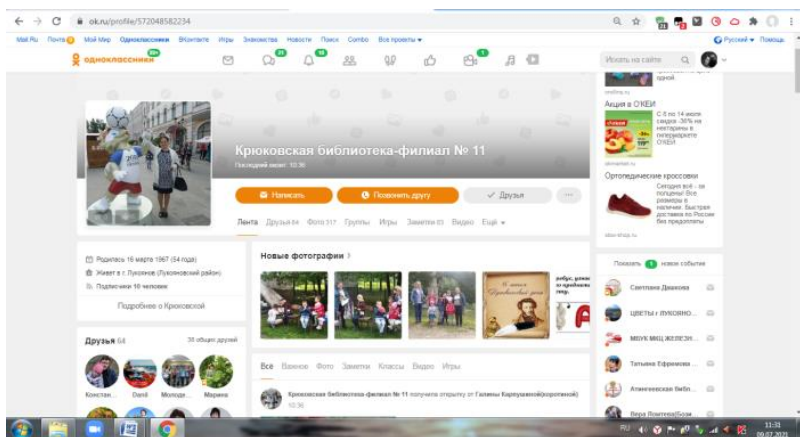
ok.ru/profile/572048582234

Mail.Ru Почта Мой Мир Одноклассники ВКонтакте Игры Знакомства Новости Поиск Combo Все проекты

одноклассники

Искать на сайте

Русский Помощь

Крюковская библиотека-филиал № 11
Последний визит: 10:36

Написать Позвонить другу Друзья

Лента Друзья 64 Фото 317 Группы Игры Заметки 83 Видео Ещё

Родилась 16 марта 1967 (54 года)
Живет в г. Лухолов (Лухоловский район)
Подписчики 16 человек

Подробнее о Крюковской

Друзья 64 35 общих друзей
Констан... Danil Молоде... Марина

Новые фотографии 3

Все Важное Фото Заметки Классы Видео Игры

Крюковская библиотека-филиал № 11 получила открытку от Галины Карлушиной(коротеной)
10:36

Акция в О'КЕЙ
С 5 по 14 июля скидка -30% на нектарины в гипермаркете О'КЕЙ
okmarket.ru

Ортопедические кроссовки
Сегодня всё - за полцены! Все размеры в наличии. Быстрая доставка по России без предоплаты
sdav-shop.ru

Показать 1 новое событие

Светлана Дьякова
ЦВЕТЫ г.ЛУХОЛО...
МБУК МКЦ ЖЕЛЕЗН...
Татьяна Ефремова
Атингеевская библ...
Вера Лонтева(Бази...

RU 11:31 09.07.2021